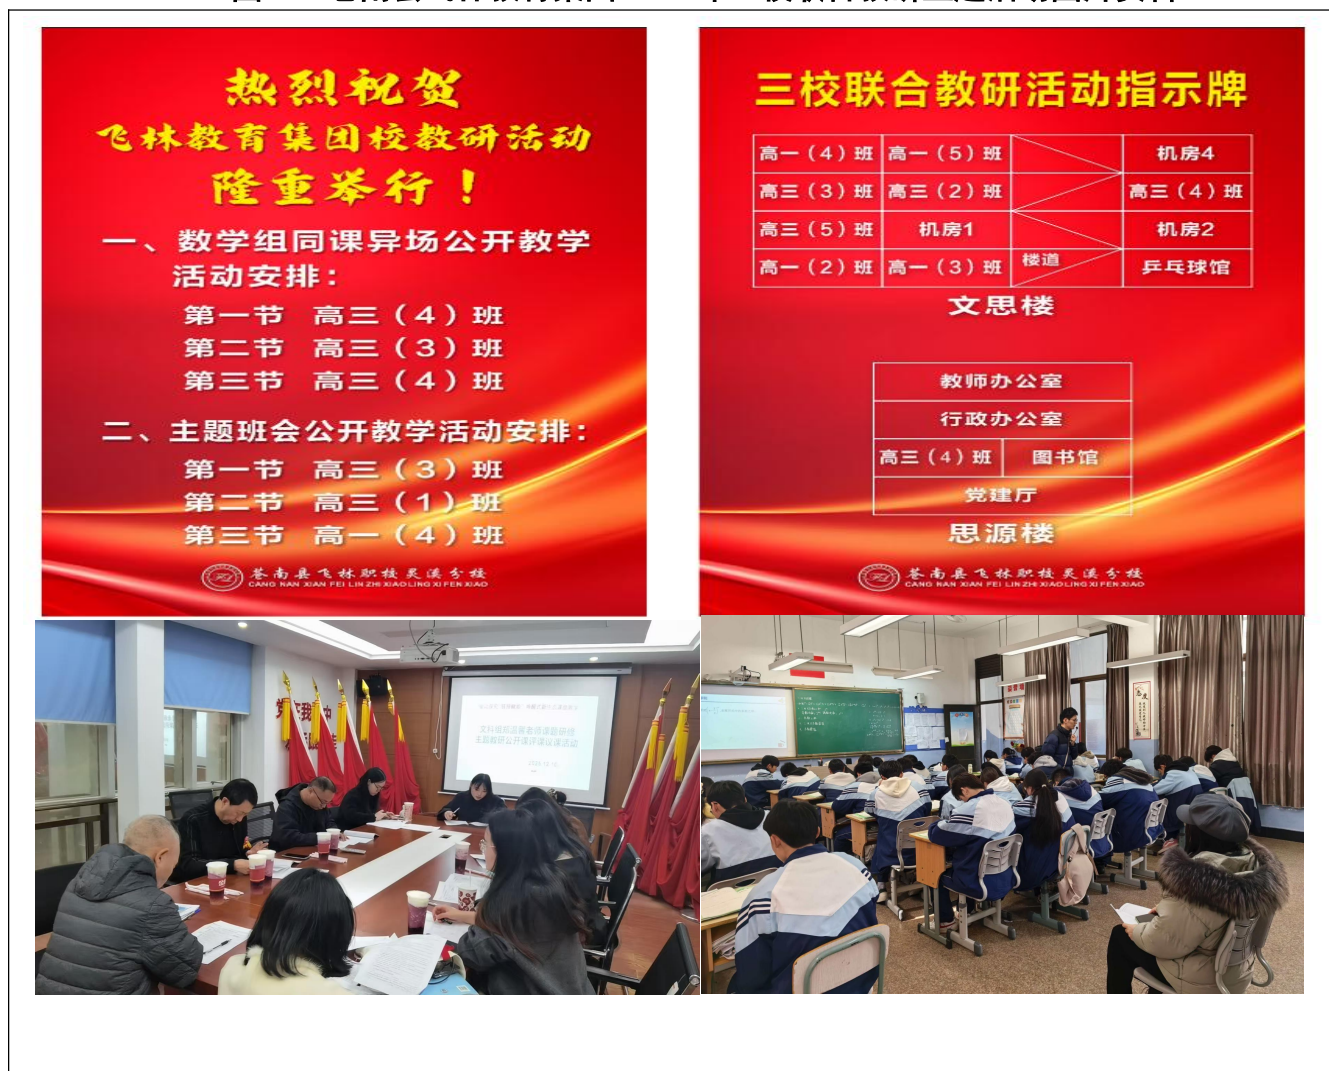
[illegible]

热烈祝贺
飞林教育集团校教研活动
隆重举行！

一、数学组同课异场公开教学活动安排：
第一节　高三（4）班
第二节　高三（3）班
第三节　高三（4）班

二、主题班会公开教学活动安排：
第一节　高三（3）班
第二节　高三（1）班
第三节　高一（4）班

苍南县飞林职校灵溪分校
CANG NAN XIAN FEI LIN ZHI XIAO LING XI FEN XIAO

三校联合教研活动指示牌

| 高一（4）班 | 高一（5）班 | | 机房4 |
|---|---|---|---|
| 高三（3）班 | 高三（2）班 | | 高三（4）班 |
| 高三（5）班 | 机房1 | | 机房2 |
| 高一（2）班 | 高一（3）班 | 楼道 | 乒乓球馆 |

文思楼

| 教师办公室 | |
|---|---|
| 行政办公室 | |
| 高三（4）班 | 图书馆 |
| 党建厅 | |

思源楼

苍南县飞林职校灵溪分校
CANG NAN XIAN FEI LIN ZHI XIAO LING XI FEN XIAO

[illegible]
文科组历届教师课题研修
主题教研公开课评课议课活动
2024.12.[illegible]